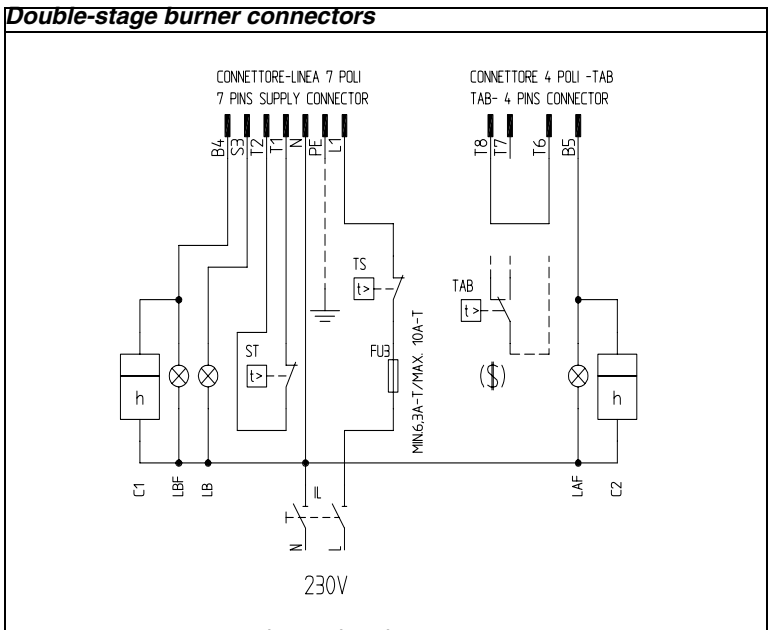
**Double-stage burner connectors**

CONNETTORE-LINEA 7 POLI
7 PINS SUPPLY CONNECTOR

CONNETTORE 4 POLI -TAB
TAB- 4 PINS CONNECTOR

B4 S3 T2 T1 N PE L1

T8 T7 T6 B5

TS
t>

TAB
t>

ST
t>

FU3

MIN6,3A-T/MAX. 10A-T

($)

h

h

C1 LBF LB

IL

N L

LAF C2

230V